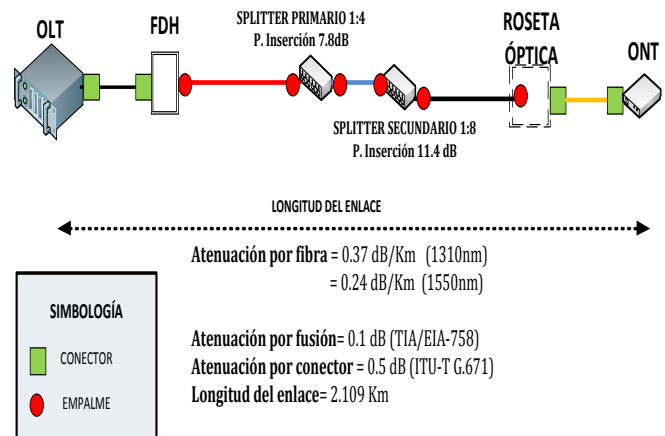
OLT

FDH

SPLITTER PRIMARIO 1:4
P. Inserción 7.8dB

ROSETA ÓPTICA

ONT

SPLITTER SECUNDARIO 1:8
P. Inserción 11.4 dB

LONGITUD DEL ENLACE

**Atenuación por fibra** = 0.37 dB/Km (1310nm)
= 0.24 dB/Km (1550nm)

SIMBOLOGÍA

CONECTOR

EMPALME

**Atenuación por fusión**= 0.1 dB (TIA/EIA-758)
**Atenuación por conector** = 0.5 dB (ITU-T G.671)
**Longitud del enlace**= 2.109 Km